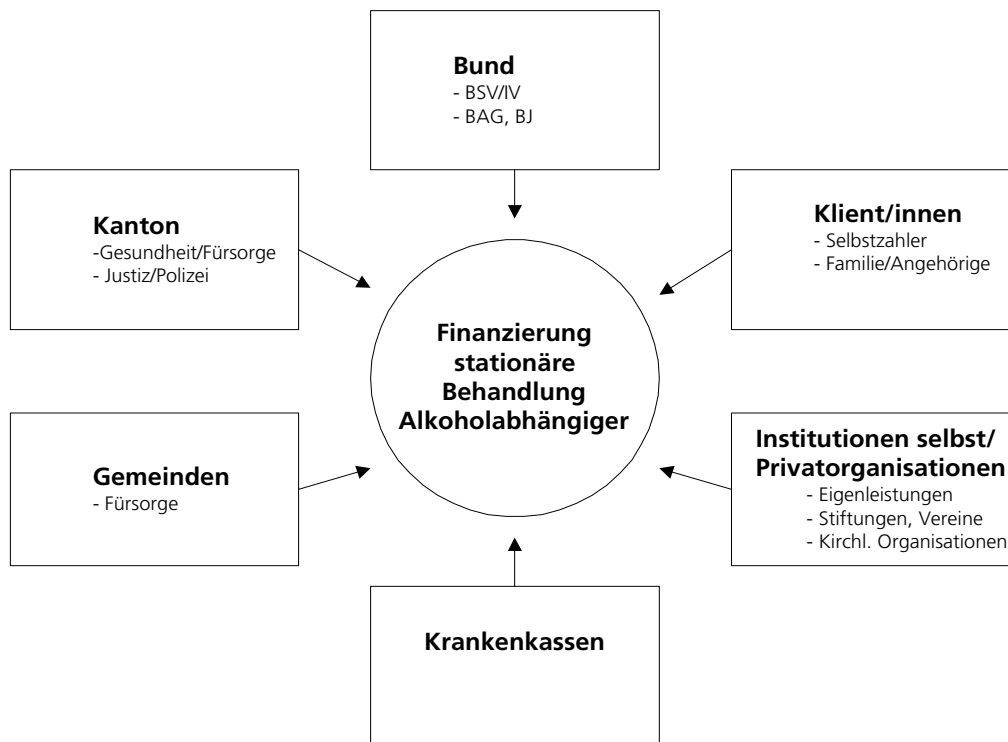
Bund
- BSV/IV
- BAG, BJ

Kanton
-Gesundheit/Fürsorge
- Justiz/Polizei

Klient/innen
- Selbstzahler
- Familie/Angehörige

Finanzierung stationäre Behandlung Alkoholabhängiger

Gemeinden
- Fürsorge

Institutionen selbst/ Privatorganisationen
- Eigenleistungen
- Stiftungen, Vereine
- Kirchl. Organisationen

Krankenkassen